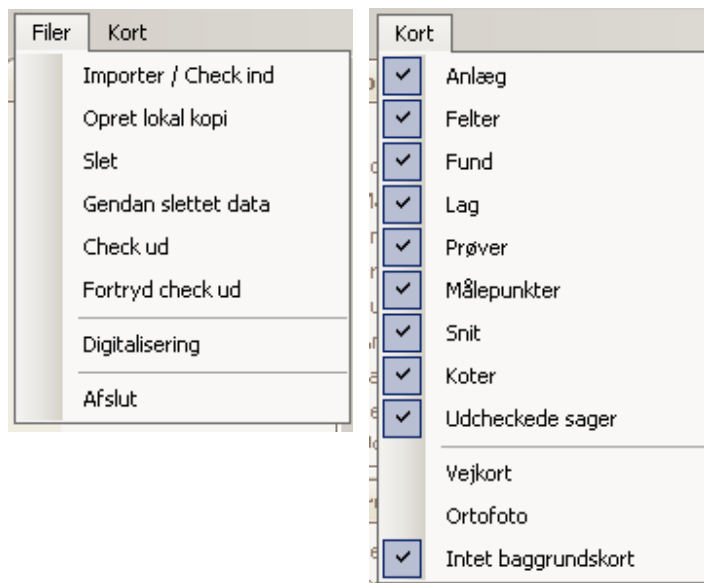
Filer Kort

Importer / Check ind
Opret lokal kopi
Slet
Gendan slettet data
Check ud
Fortryd check ud
Digitalisering
Afslut

Kort

✓ Anlæg
✓ Felter
✓ Fund
✓ Lag
✓ Prøver
✓ Målepunkter
✓ Snit
✓ Koter
✓ Udcheckede sager
Vejkort
Ortofoto
✓ Intet baggrundskort